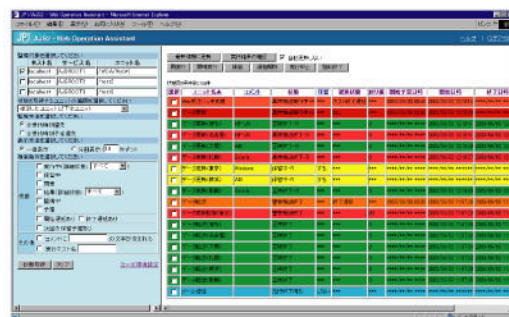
JP1/AJS2 - Web Operation Assistant - Microsoft Internet Explorer

ファイル(F) 編集(E) 表示(V) お気に入り(A) ツール(T) ヘルプ(H)

JP1/AJS2 - Web Operation Assistant

ヘルプ | ログアウト

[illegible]

| | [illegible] | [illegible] |
|---|---|---|
| localhost | AJSROOT1 | /WebWork |
| localhost | AJSROOT1 | /net1 |
| localhost | AJSROOT1 | /net2 |

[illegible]

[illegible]

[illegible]

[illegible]

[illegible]

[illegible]

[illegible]

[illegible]

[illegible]

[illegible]

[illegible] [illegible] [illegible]

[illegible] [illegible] 自動更新しない

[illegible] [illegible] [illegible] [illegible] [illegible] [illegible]

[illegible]

| 選択 | ユニット名称 | コメント | 状態 | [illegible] | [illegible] | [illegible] | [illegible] | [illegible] | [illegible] |
|---|---|---|---|---|---|---|---|---|---|
| | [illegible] | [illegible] | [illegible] | | | | | | |
| | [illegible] | | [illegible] | | | | | | |
| | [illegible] | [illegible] | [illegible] | | | | | | |
| | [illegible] | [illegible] | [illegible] | | | | | | |
| | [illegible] | AP | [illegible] | | | | | | |
| | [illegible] | | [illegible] | | | | | | |
| | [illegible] | Windows | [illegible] | | | | | | |
| | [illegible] | AP | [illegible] | | | | | | |
| | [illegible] | | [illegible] | | | | | | |
| | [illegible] | | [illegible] | | | | | | |
| | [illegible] | | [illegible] | | | | | | |
| | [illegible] | | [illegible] | | | | | | |
| | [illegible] | | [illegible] | | | | | | |
| | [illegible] | | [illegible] | | | | | | |
| | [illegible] | | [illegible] | | | | | | |